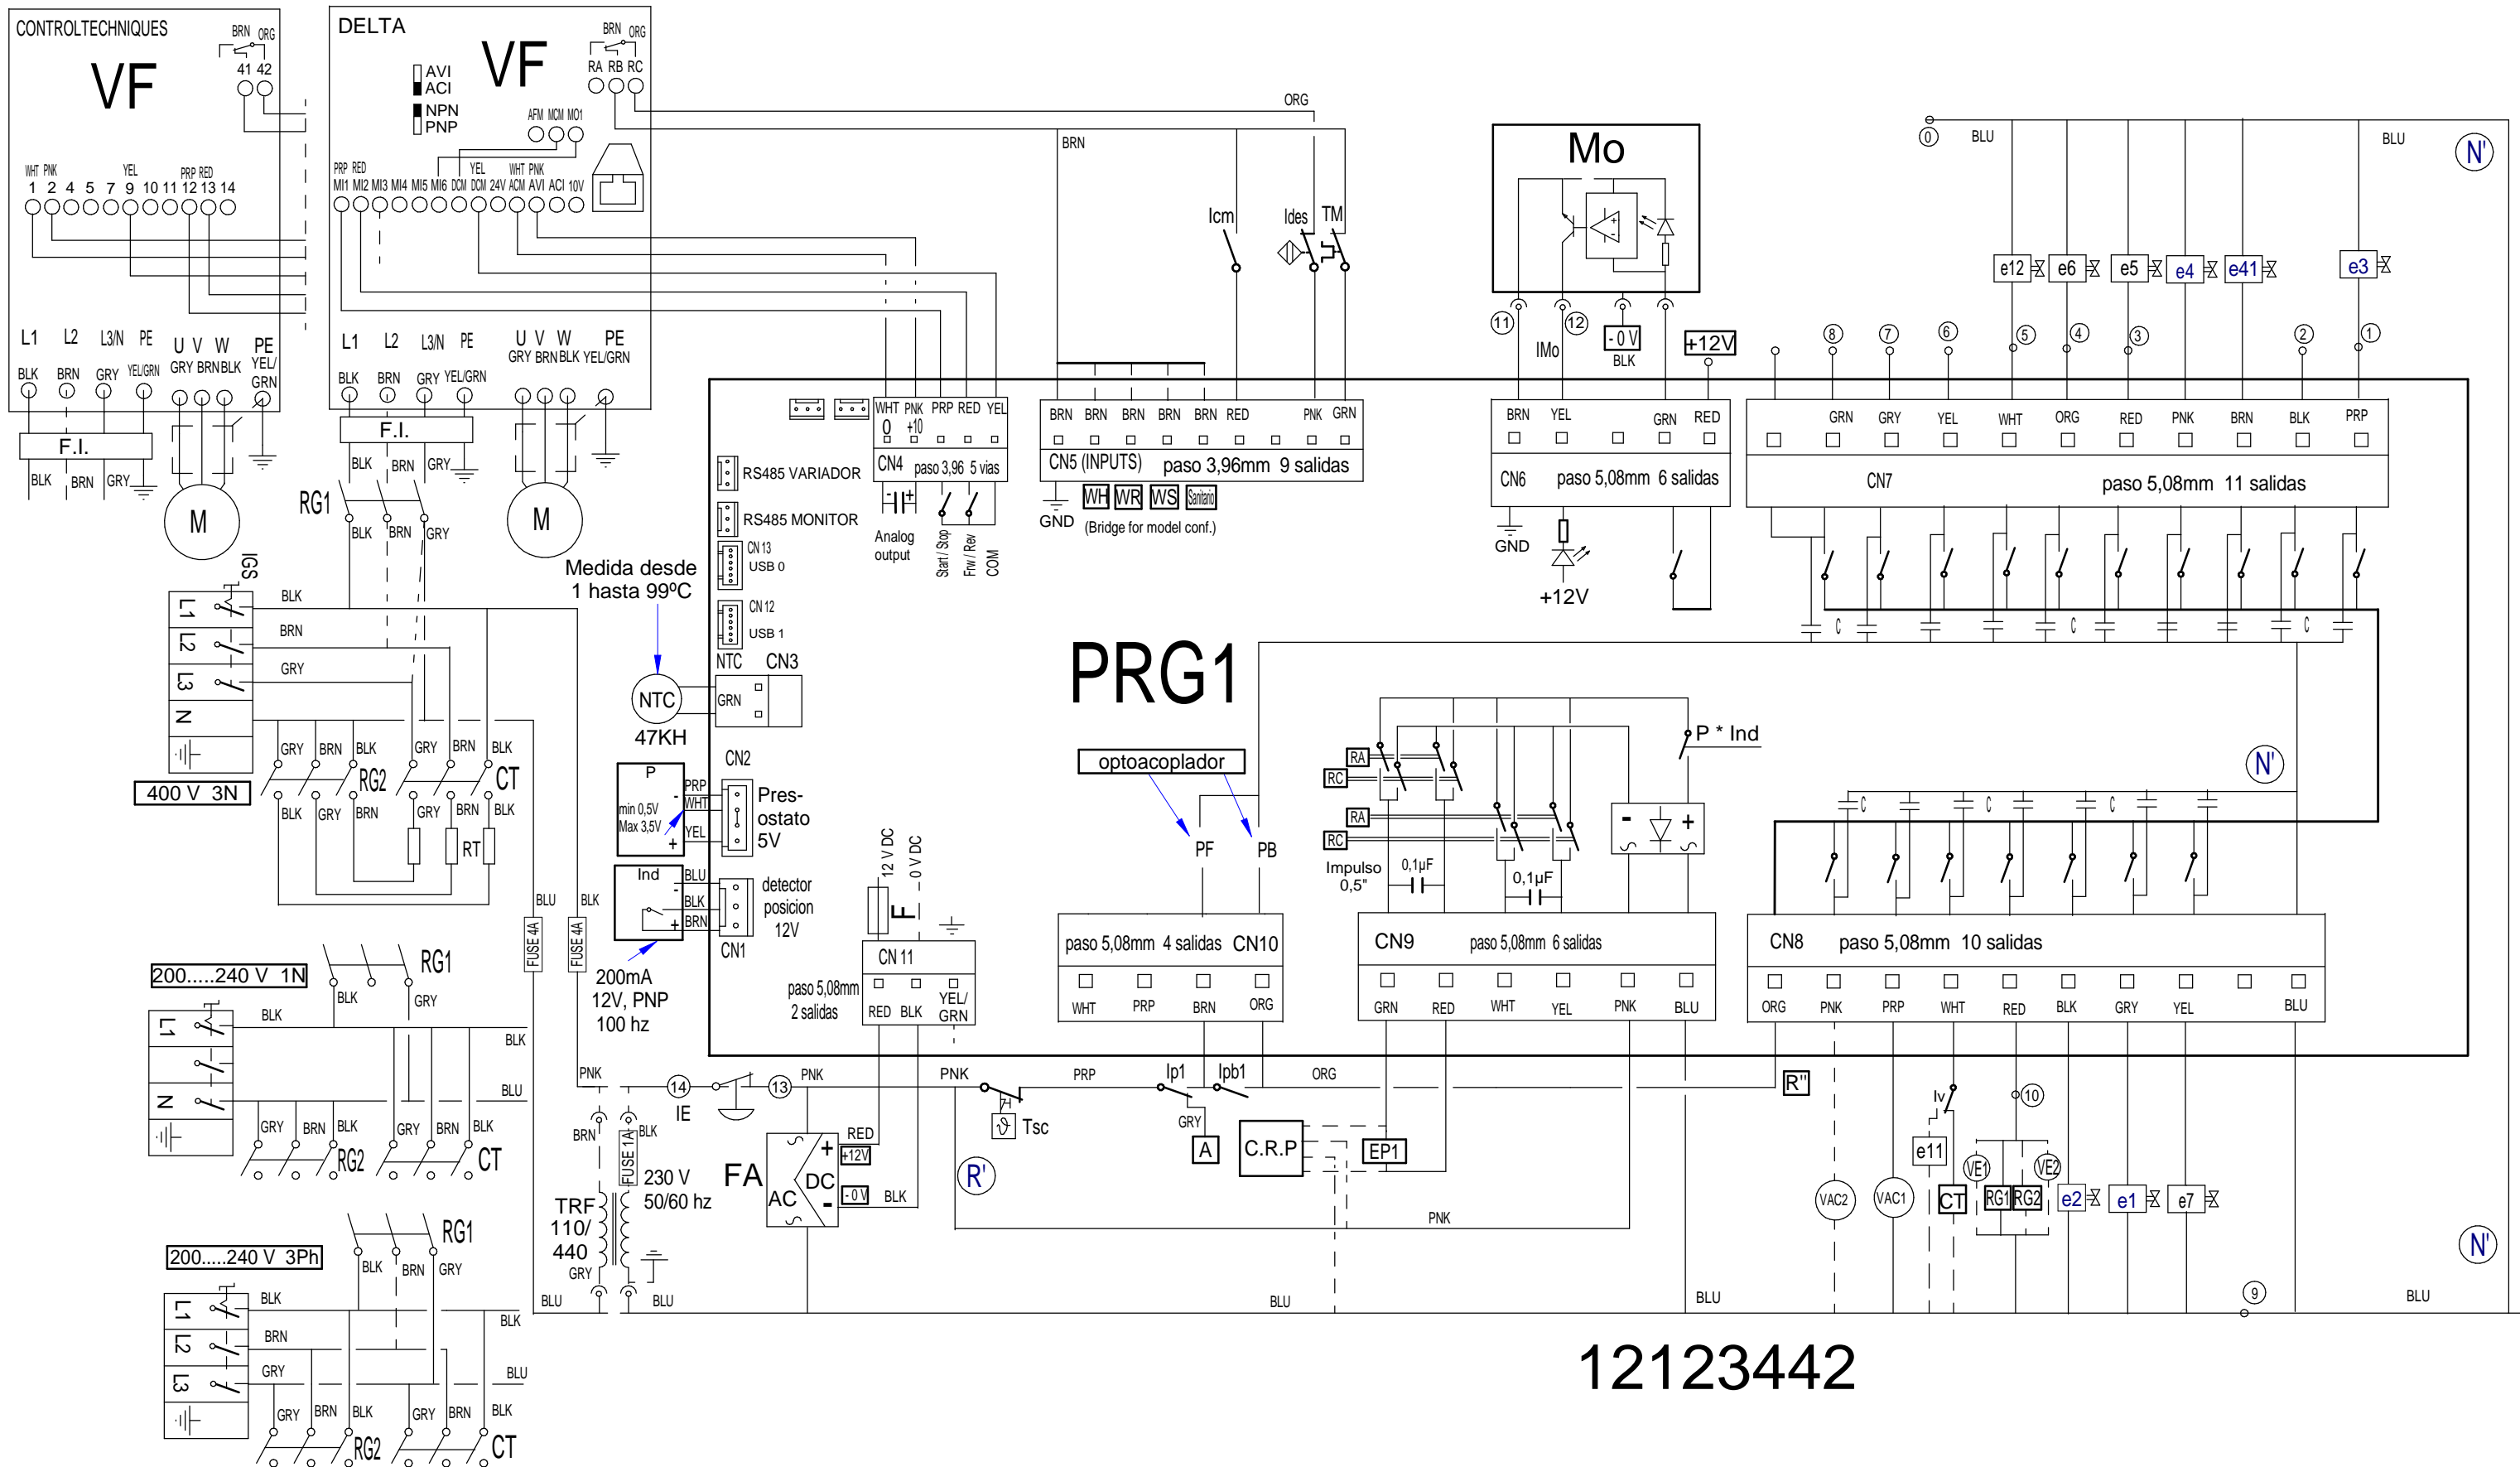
CONTROLTECHNIQUES
VF
BRN ORG
41 42
WHT PNK YEL PRP RED
1 2 4 5 7 9 10 11 12 13 14
L1 L2 L3/N PE U V W PE
BLK BRN GRY YEL/GRN GRY BRN BLK YEL/GRN
F.I.
BLK BRN GRY
M

DELTA
VF
AVI
ACI
NPN
PNP
BRN ORG
RA RB RC
AFM MCM MO1
PRP RED YEL WHT PNK
MI1 MI2 MI3 MI4 MI5 MI6 DCM DCM 24V ACM AVI ACI 10V
L1 L2 L3/N PE U V W PE
BLK BRN GRY YEL/GRN GRY BRN BLK YEL/GRN
F.I.
BLK BRN GRY
M

RG1
BLK BRN GRY
IGS
L1 L2 L3 N
BLK BRN GRY
GRY BRN BLK GRY BRN BLK
RG2 CT
BLK GRY BRN GRY BRN BLK
RT
400 V 3N

ORG
BRN
Icm
Ides
TM

Mo
11 12
IMo
-0 V
BLK
+12V

0 BLU BLU N'
e12 e6 e5 e4 e41 e3
8 7 6 5 4 3 2 1

WHT PNK PRP RED YEL
0 +10
CN4 paso 3,96 5 vias
Analog output
Start / Stop
Frw / Rev
COM
RS485 VARIADOR
RS485 MONITOR
CN 13 USB 0
CN 12 USB 1
NTC CN3
GRN

BRN BRN BRN BRN BRN RED PNK GRN
CN5 (INPUTS) paso 3,96mm 9 salidas
GND WH WR WS Sanitario
(Bridge for model conf.)

BRN YEL GRN RED
CN6 paso 5,08mm 6 salidas
GND
+12V

GRN GRY YEL WHT ORG RED PNK BRN BLK PRP
CN7 paso 5,08mm 11 salidas
C C C C C

PRG1

Medida desde 1 hasta 99ºC
NTC
47KH

P
min 0,5V
Max 3,5V
PRP WHT YEL
CN2
Pres-ostato 5V

Ind
BLU BLK BRN
detector posicion 12V
CN1
200mA 12V, PNP 100 hz

12 V DC
0 V DC
F
CN 11
paso 5,08mm 2 salidas
RED BLK YEL/ GRN

optoacoplador
PF PB
paso 5,08mm 4 salidas CN10
WHT PRP BRN ORG

RA RC RA RC
Impulso 0,5"
0,1µF
0,1µF
P * Ind
CN9 paso 5,08mm 6 salidas
GRN RED WHT YEL PNK BLU

N'
C C C
CN8 paso 5,08mm 10 salidas
ORG PNK PRP WHT RED BLK GRY YEL BLU

200.....240 V 1N
RG1
BLK GRY
L1 N
BLK
GRY BRN BLK GRY BRN BLK
RG2 CT
BLK BLU

BLU BLK
FUSE 4A FUSE 4A
PNK
14 13
IE
PNK PNK PRP ORG
Ip1 Ipb1
GRY
A
C.R.P
EP1
Tsc
R'
R"
BRN BLK
FUSE 1A
230 V 50/60 hz
TRF 110/ 440
GRY
BLU BLU
FA
AC DC
RED
+12V
-0V
BLK
PNK
BLU BLU BLU
Iv
10
e11
VE1 VE2
VAC2 VAC1 CT RG1 RG2 e2 e1 e7
9
N'

200.....240 V 3Ph
RG1
BLK BRN GRY
L1 L2 L3
BLK BRN GRY
BLK BLU
GRY BRN BLK GRY BRN BLK
RG2 CT

12123442